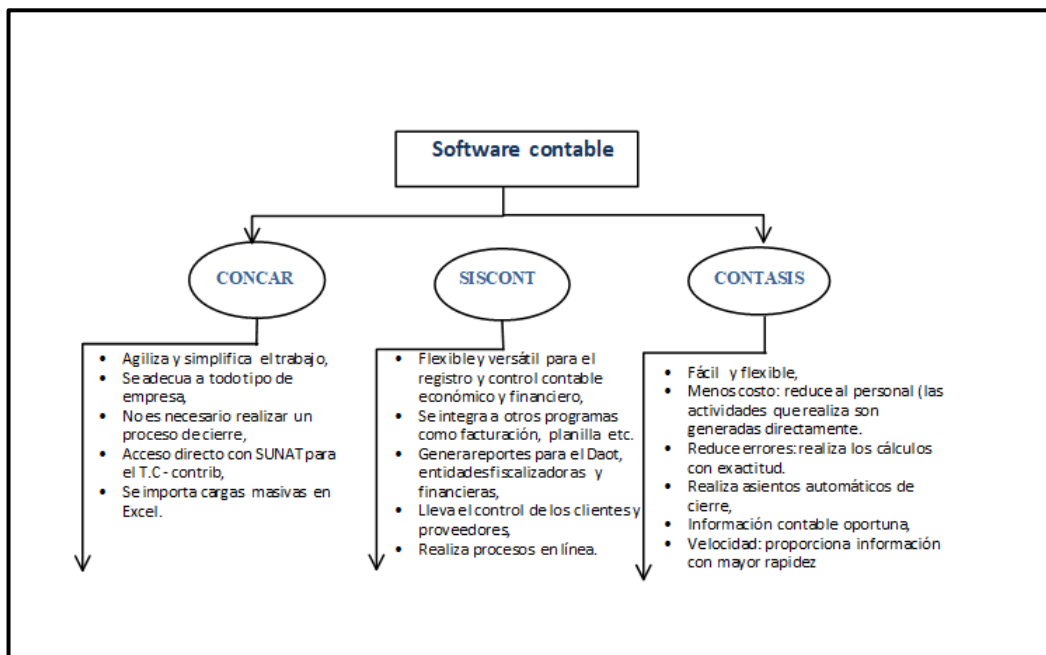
Software contable

CONCAR

- Agiliza y simplifica el trabajo,
- Se adecua a todo tipo de empresa,
- No es necesario realizar un proceso de cierre,
- Acceso directo con SUNAT para el T.C - contrib,
- Se importa cargas masivas en Excel.

SISCONT

- Flexible y versátil para el registro y control contable económico y financiero,
- Se integra a otros programas como facturación, planilla etc.
- Generareportes para el Daot, entidadesfiscalizadoras y financieras,
- Lleva el control de los clientes y proveedores,
- Realiza procesos en línea.

CONTASIS

- Fácil y flexible,
- Menos costo: reduce al personal (las actividades que realiza son generadas directamente.
- Reduce errores: realiza los cálculos con exactitud.
- Realiza asientos automáticos de cierre,
- Información contable oportuna,
- Velocidad: proporciona información con mayor rapidez